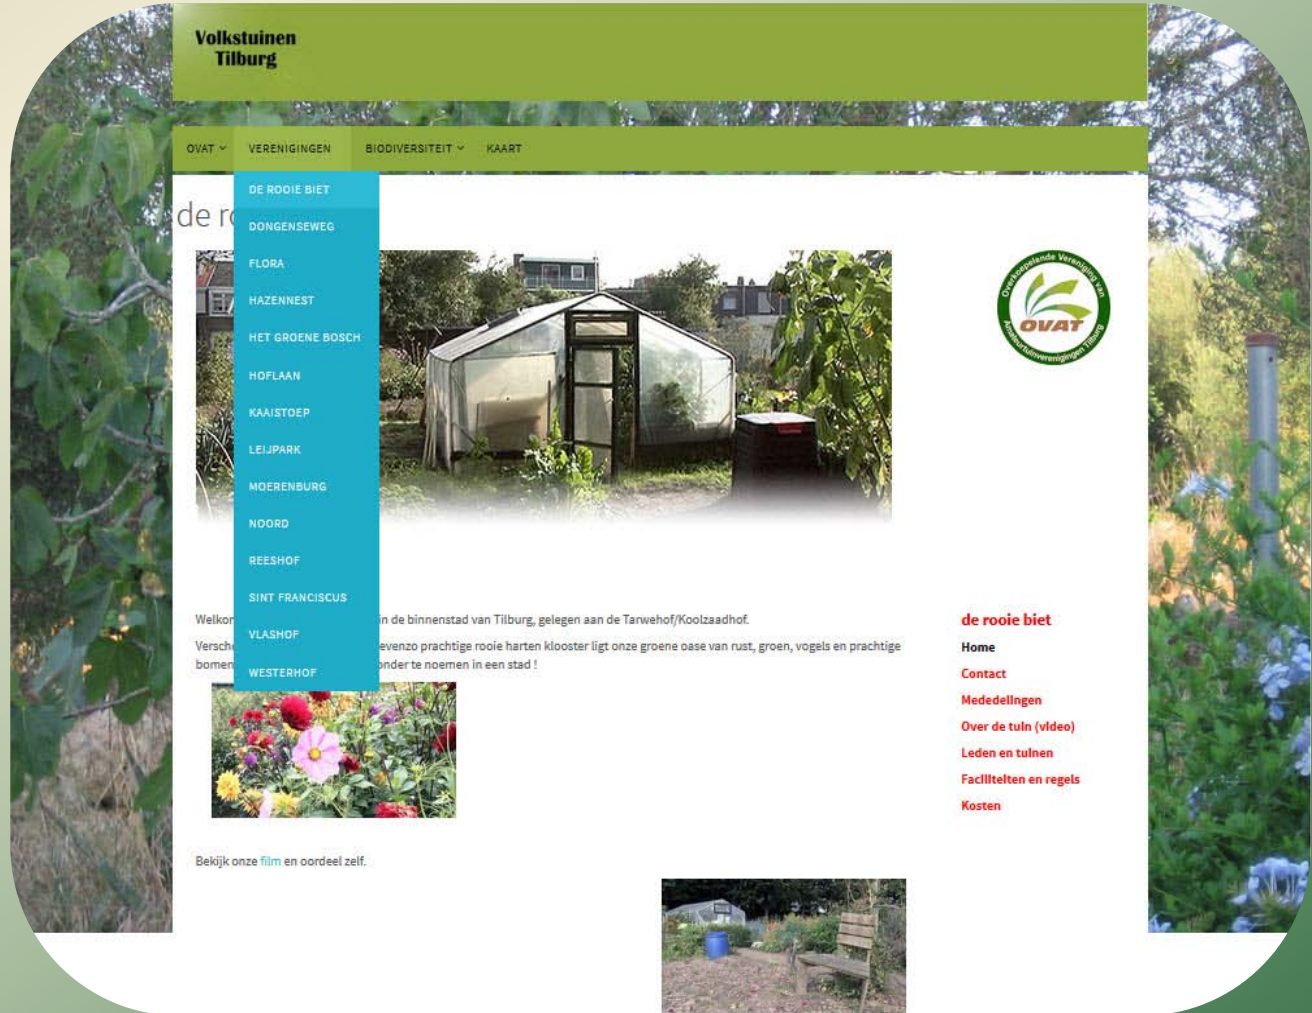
Volkstuinen Tilburg

OVAT VERENIGINGEN BIODIVERSITEIT KAART

DE ROOIE BIET
DONGENSEWEG
FLORA
HAZENNEST
HET GROENE BOSCH
HOFLAAN
KAAISTOEP
LEIJPARK
MOERENBURG
NOORD
REESHOF
SINT FRANCISCUS
VLASHOF
WESTERHOF

de r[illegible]

Overkoepelende Vereniging van Amateurtuinverenigingen Tilburg
OVAT

Welkor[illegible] in de binnenstad van Tilburg, gelegen aan de Tarwehof/Koolzaadhof.

Versch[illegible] evenzo prachtige rooie harten klooster ligt onze groene oase van rust, groen, vogels en prachtige bomen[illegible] onder te noemen in een stad !

Bekijk onze film en oordeel zelf.

de rooie biet
Home
Contact
Mededelingen
Over de tuin (video)
Leden en tuinen
Faciliteiten en regels
Kosten